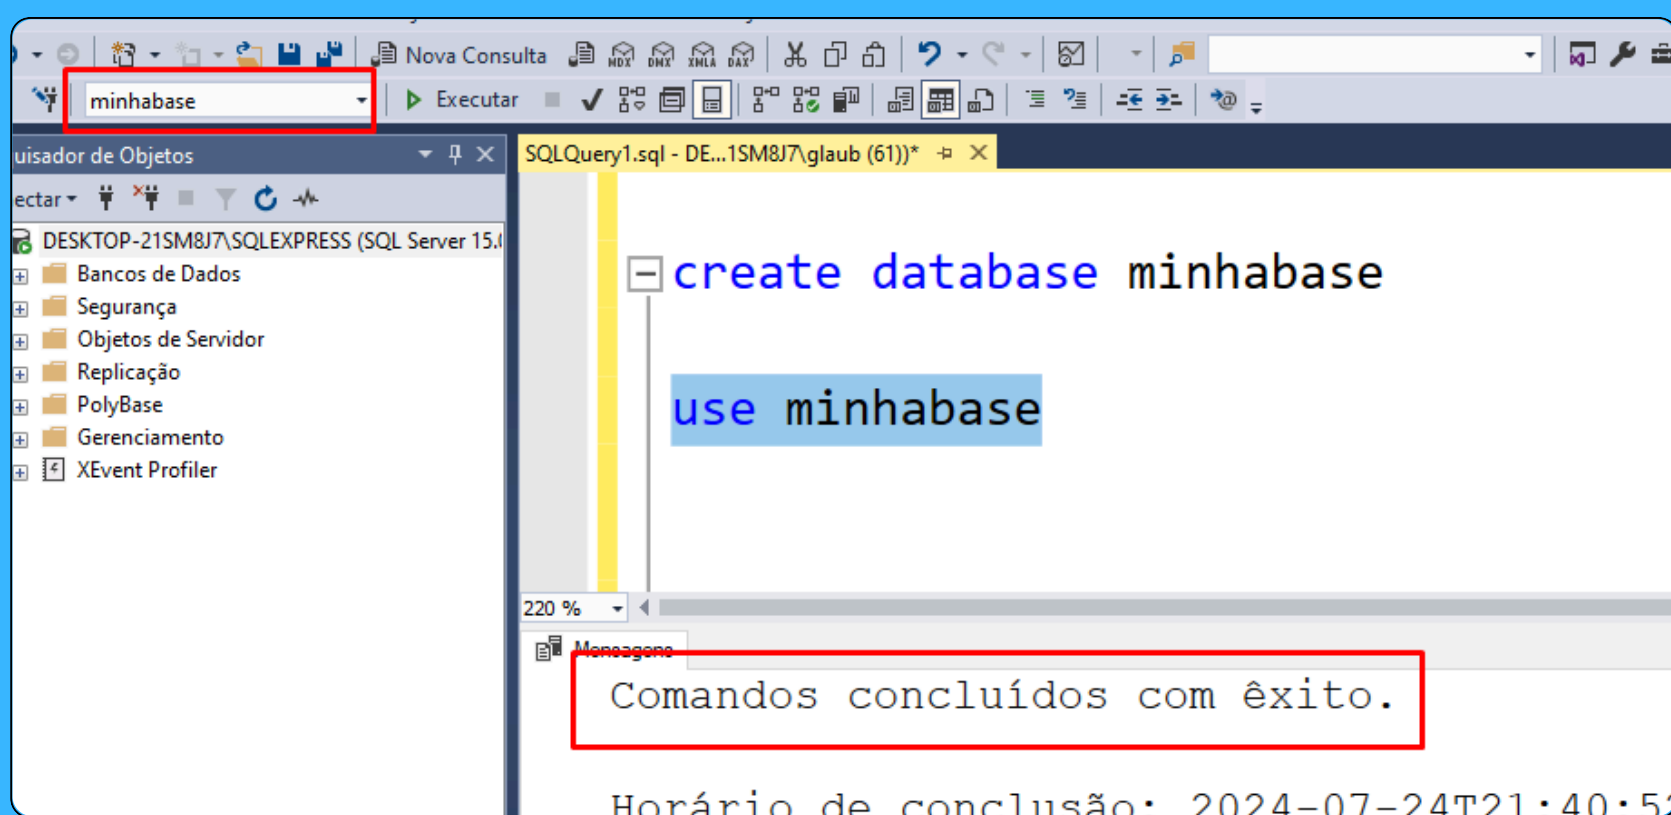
Nova Consulta

minhabase

Executar

uisador de Objetos

ectar

DESKTOP-21SM8J7\SQLEXPRESS (SQL Server 15.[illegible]

Bancos de Dados

Segurança

Objetos de Servidor

Replicação

PolyBase

Gerenciamento

XEvent Profiler

SQLQuery1.sql - DE...1SM8J7\glaub (61))*

create database minhabase

use minhabase

220 %

Mensagens

Comandos concluídos com êxito.

Horário de conclusão: 2024-07-24T21:40:5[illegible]